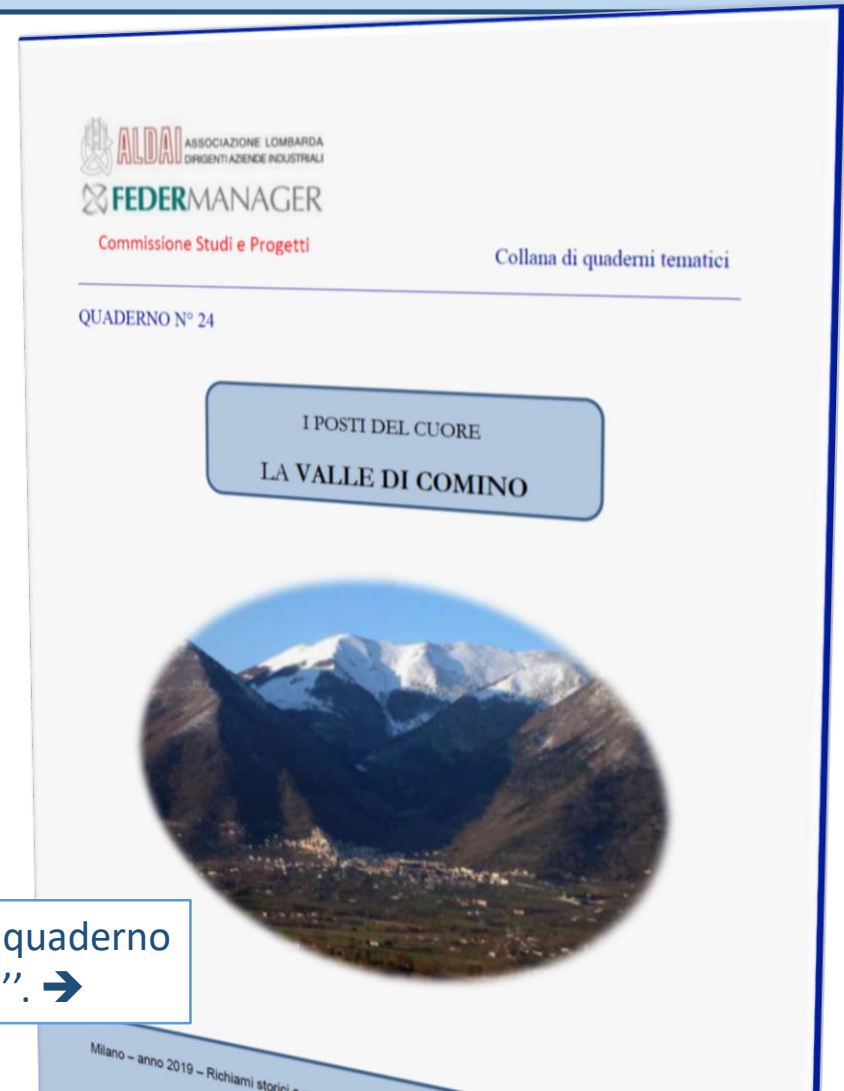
ALDAI ASSOCIAZIONE LOMBARDA DIRIGENTI AZIENDE INDUSTRIALI

FEDERMANAGER

Commissione Studi e Progetti

Collana di quaderni tematici

QUADERNO N° 24

I POSTI DEL CUORE

LA VALLE DI COMINO

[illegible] quaderno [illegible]”. ➔

Milano – anno 2019 – Richiami storici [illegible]